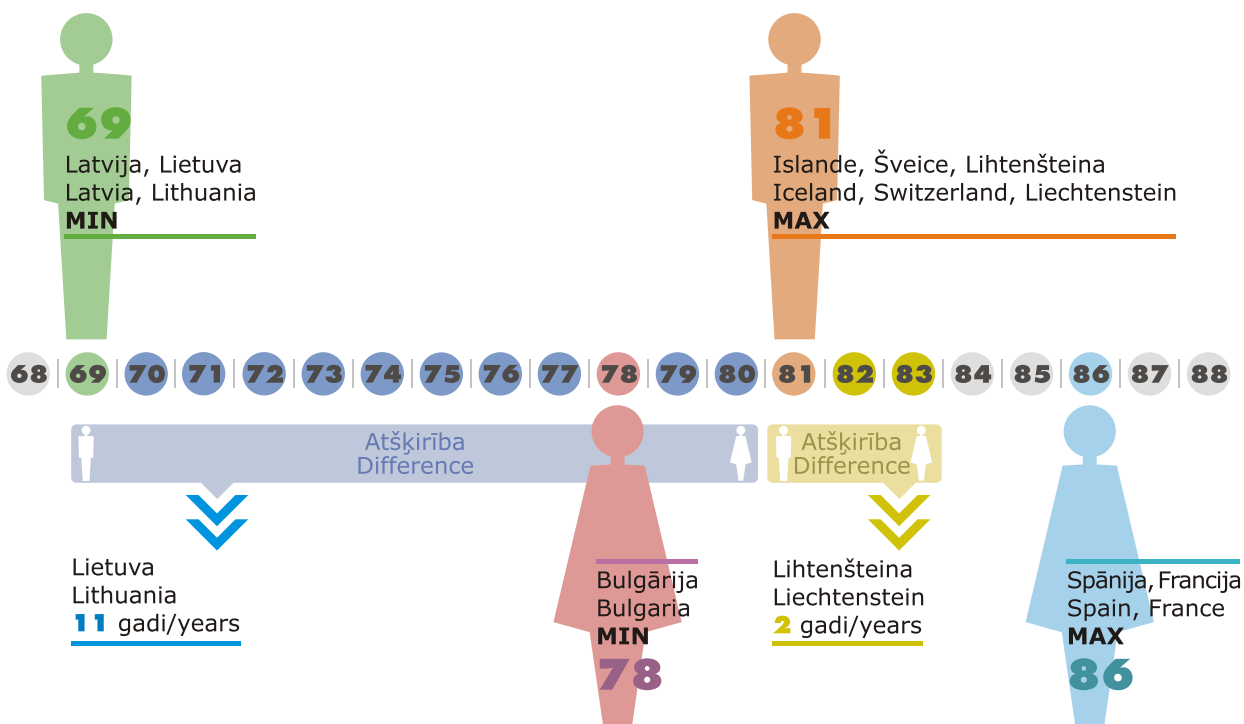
69
Latvija, Lietuva
Latvia, Lithuania
MIN

81
Islande, Šveice, Lihtenšteina
Iceland, Switzerland, Liechtenstein
MAX

68 | 69 | 70 | 71 | 72 | 73 | 74 | 75 | 76 | 77 | 78 | 79 | 80 | 81 | 82 | 83 | 84 | 85 | 86 | 87 | 88

Atšķirība
Difference

Atšķirība
Difference

Lietuva
Lithuania
11 gadi/years

Bulgārija
Bulgaria
MIN
78

Lihtenšteina
Liechtenstein
2 gadi/years

Spānija, Francija
Spain, France
MAX
86